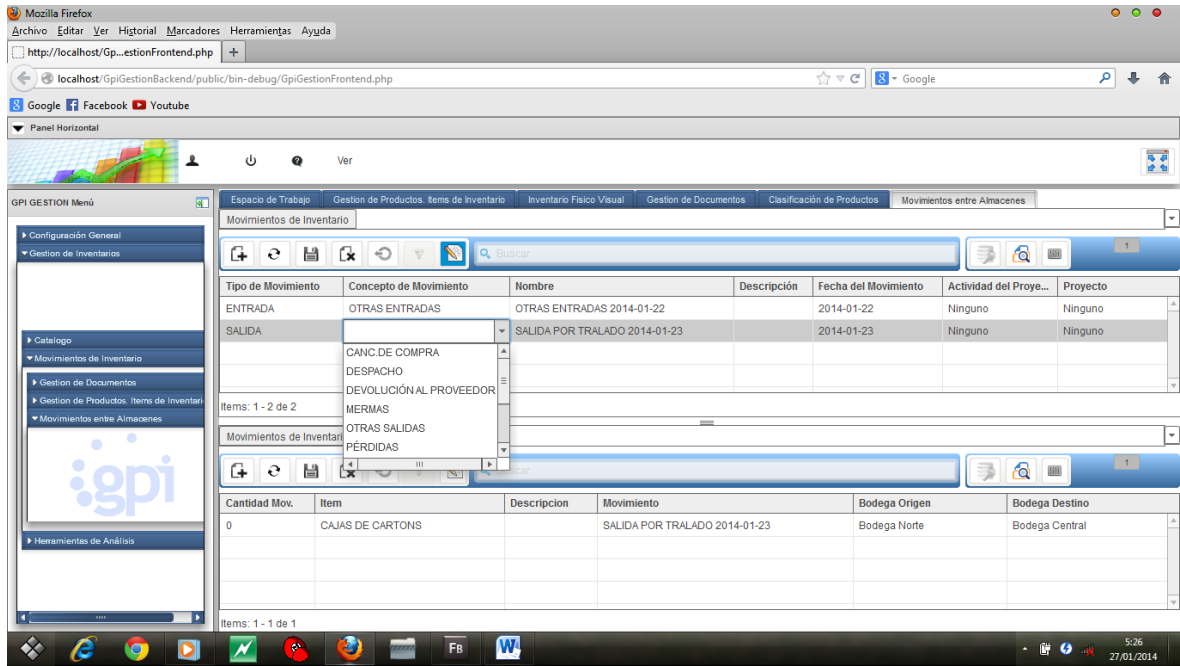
Mozilla Firefox
Archivo Editar Ver Historial Marcadores Herramientas Ayuda
http://localhost/Gp...estionFrontend.php +
localhost/GpiGestionBackend/public/bin-debug/GpiGestionFrontend.php
Google
Google Facebook Youtube
Panel Horizontal
Ver
GPI GESTION Menú
Configuración General
Gestion de Inventarios
Catalogo
Movimientos de Inventario
Gestion de Documentos
Gestion de Productos. Items de Inventario
Movimientos entre Almacenes
gpi
Herramientas de Análisis
Espacio de Trabajo | Gestion de Productos. Items de Inventario | Inventario Fisico Visual | Gestion de Documentos | Clasificación de Productos | Movimientos entre Almacenes
Movimientos de Inventario
Buscar
1

| Tipo de Movimiento | Concepto de Movimiento | Nombre | Descripción | Fecha del Movimiento | Actividad del Proye... | Proyecto |
|---|---|---|---|---|---|---|
| ENTRADA | OTRAS ENTRADAS | OTRAS ENTRADAS 2014-01-22 | | 2014-01-22 | Ninguno | Ninguno |
| SALIDA | | SALIDA POR TRALADO 2014-01-23 | | 2014-01-23 | Ninguno | Ninguno |

CANC.DE COMPRA
DESPACHO
DEVOLUCIÓN AL PROVEEDOR
MERMAS
OTRAS SALIDAS
PÉRDIDAS
Items: 1 - 2 de 2
Movimientos de Inventari
scar
1

| Cantidad Mov. | Item | Descripcion | Movimiento | Bodega Origen | Bodega Destino |
|---|---|---|---|---|---|
| 0 | CAJAS DE CARTONS | | SALIDA POR TRALADO 2014-01-23 | Bodega Norte | Bodega Central |

Items: 1 - 1 de 1
FB
5:26
27/01/2014